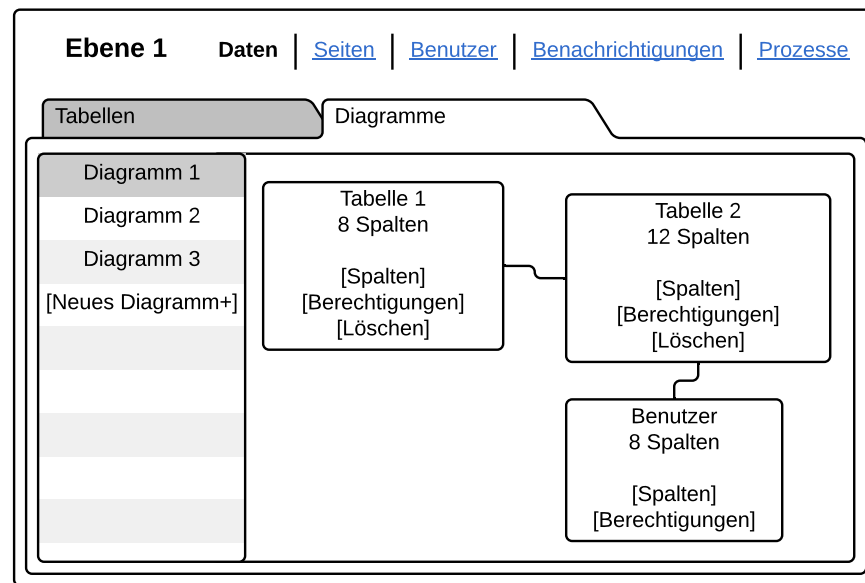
Ebene 1

Daten | Seiten | Benutzer | Benachrichtigungen | Prozesse

Tabellen

Diagramme

Diagramm 1

Diagramm 2

Diagramm 3

[Neues Diagramm+]

Tabelle 1
8 Spalten

[Spalten]
[Berechtigungen]
[Löschen]

Tabelle 2
12 Spalten

[Spalten]
[Berechtigungen]
[Löschen]

Benutzer
8 Spalten

[Spalten]
[Berechtigungen]